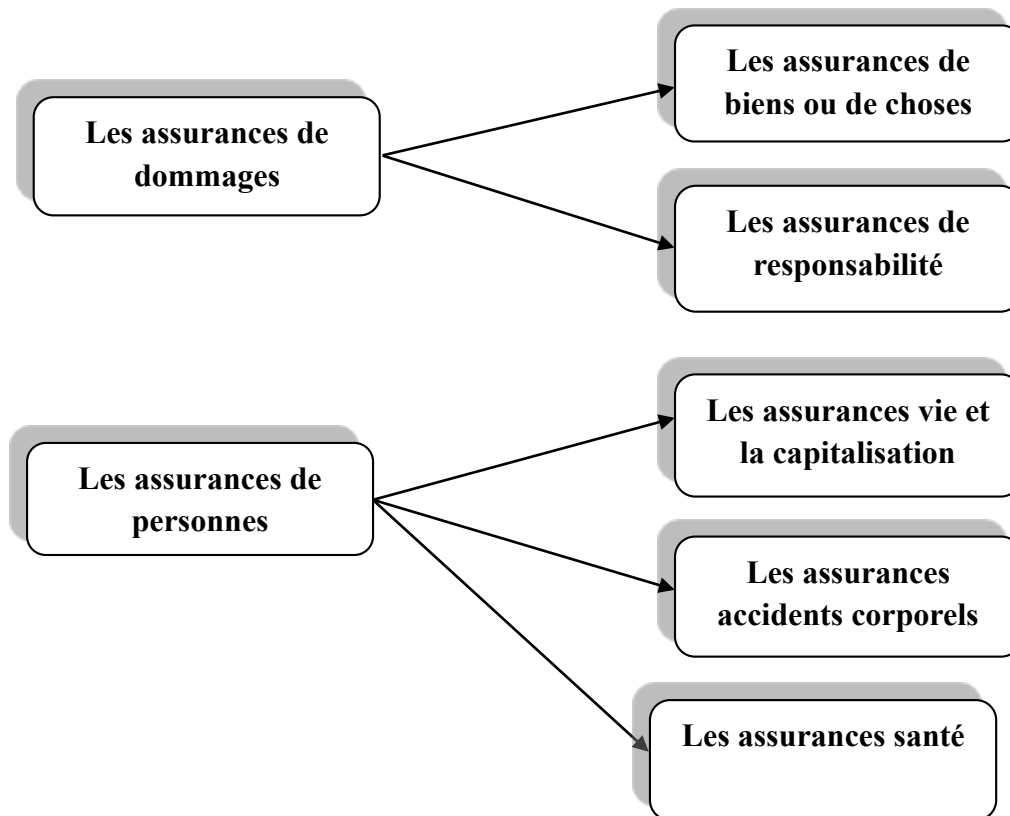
Les assurances de dommages

Les assurances de biens ou de choses

Les assurances de responsabilité

Les assurances de personnes

Les assurances vie et la capitalisation

Les assurances accidents corporels

Les assurances santé